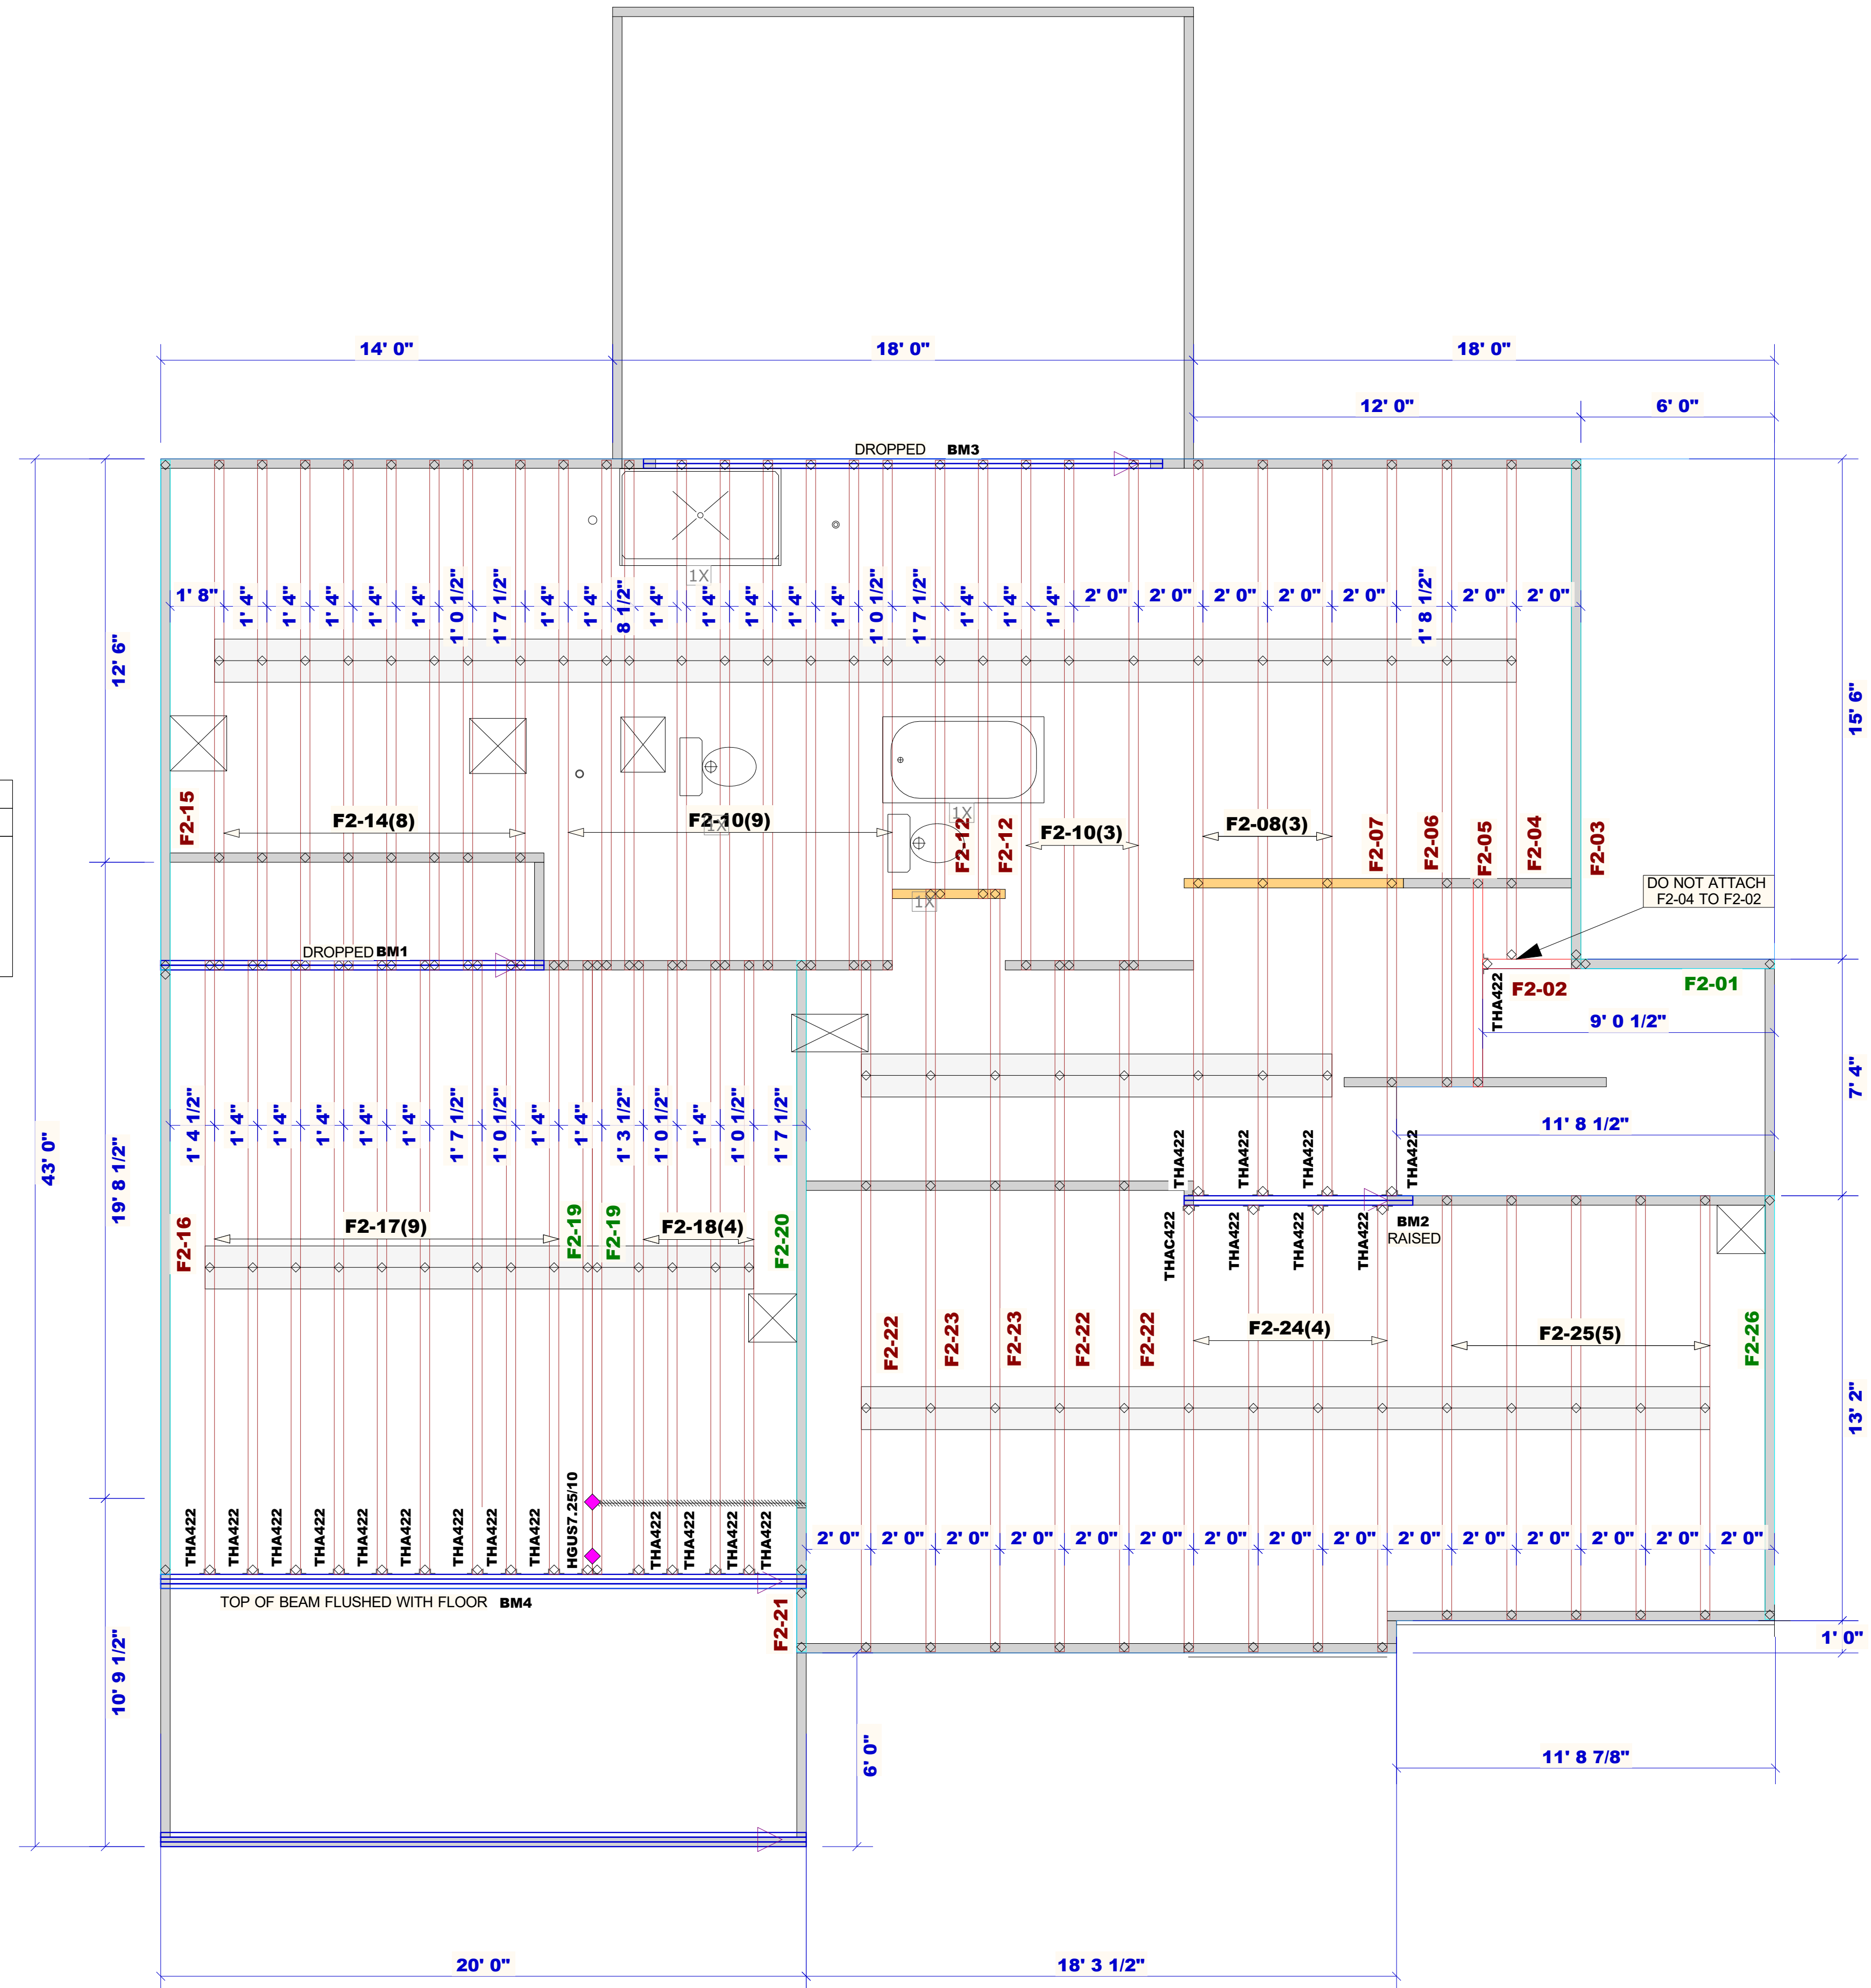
14' 0"
18' 0"
18' 0"
12' 0"
6' 0"
DROPPED BM3
1X
1' 8"
1' 4"
1' 4"
1' 4"
1' 4"
1' 4"
1' 0 1/2"
1' 7 1/2"
1' 4"
1' 4"
8 1/2"
1' 4"
1' 4"
1' 4"
1' 4"
1' 4"
1' 0 1/2"
1' 7 1/2"
1' 4"
1' 4"
1' 4"
2' 0"
2' 0"
2' 0"
2' 0"
2' 0"
1' 8 1/2"
2' 0"
2' 0"
12' 6"
15' 6"
F2-15
F2-14(8)
F2-10(9)
1X
1X
F2-12
F2-12
F2-10(3)
F2-08(3)
F2-07
F2-06
F2-05
F2-04
F2-03
DO NOT ATTACH F2-04 TO F2-02
1X
DROPPED BM1
THA422
F2-02
F2-01
9' 0 1/2"
43' 0"
19' 8 1/2"
7' 4"
1' 4 1/2"
1' 4"
1' 4"
1' 4"
1' 4"
1' 4"
1' 7 1/2"
1' 0 1/2"
1' 4"
1' 4"
1' 3 1/2"
1' 0 1/2"
1' 4"
1' 0 1/2"
1' 7 1/2"
11' 8 1/2"
THA422
THA422
THA422
THA422
F2-16
F2-17(9)
F2-19
F2-19
F2-18(4)
F2-20
THAC422
THA422
THA422
THA422
BM2 RAISED
F2-22
F2-23
F2-23
F2-22
F2-22
F2-24(4)
F2-25(5)
F2-26
13' 2"
HGUS7.25/10
THA422
THA422
THA422
THA422
THA422
THA422
THA422
THA422
THA422
THA422
THA422
THA422
THA422
2' 0"
2' 0"
2' 0"
2' 0"
2' 0"
2' 0"
2' 0"
2' 0"
2' 0"
2' 0"
2' 0"
2' 0"
2' 0"
2' 0"
2' 0"
TOP OF BEAM FLUSHED WITH FLOOR BM4
F2-21
1' 0"
10' 9 1/2"
6' 0"
11' 8 7/8"
20' 0"
18' 3 1/2"